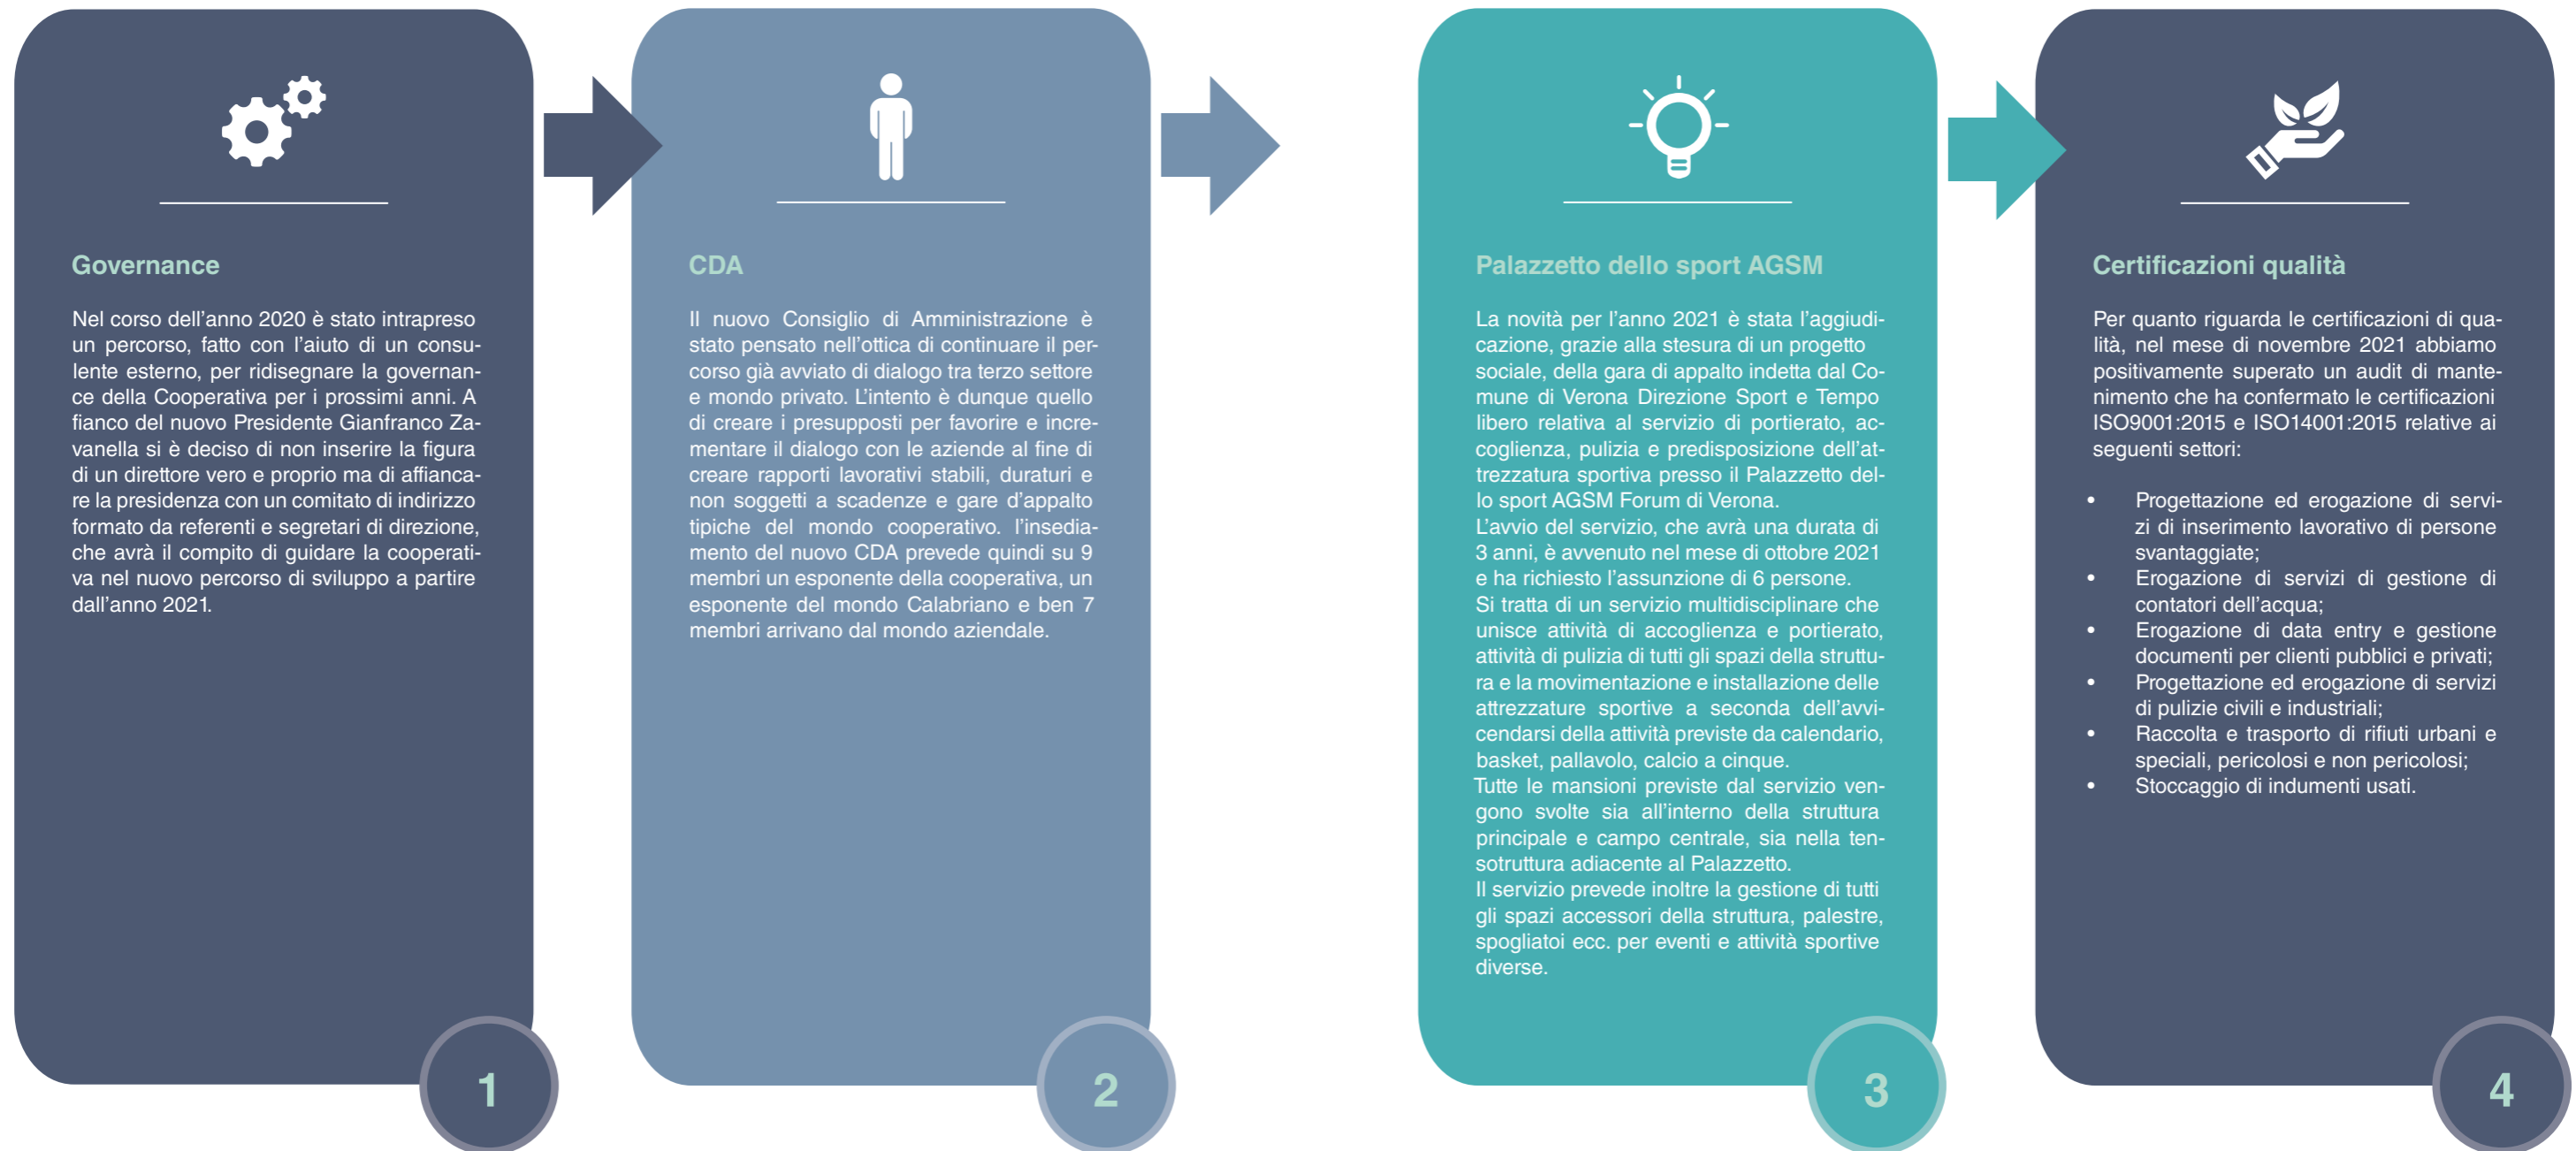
Governance

Nel corso dell'anno 2020 è stato intrapreso un percorso, fatto con l'aiuto di un consulente esterno, per ridisegnare la governance della Cooperativa per i prossimi anni. A fianco del nuovo Presidente Gianfranco Zavanella si è deciso di non inserire la figura di un direttore vero e proprio ma di affiancare la presidenza con un comitato di indirizzo formato da referenti e segretari di direzione, che avrà il compito di guidare la cooperativa nel nuovo percorso di sviluppo a partire dall'anno 2021.

1

CDA

Il nuovo Consiglio di Amministrazione è stato pensato nell'ottica di continuare il percorso già avviato di dialogo tra terzo settore e mondo privato. L'intento è dunque quello di creare i presupposti per favorire e incrementare il dialogo con le aziende al fine di creare rapporti lavorativi stabili, duraturi e non soggetti a scadenze e gare d'appalto tipiche del mondo cooperativo. l'insediamento del nuovo CDA prevede quindi su 9 membri un esponente della cooperativa, un esponente del mondo Calabriano e ben 7 membri arrivano dal mondo aziendale.

2

Palazzetto dello sport AGSM

La novità per l'anno 2021 è stata l'aggiudicazione, grazie alla stesura di un progetto sociale, della gara di appalto indetta dal Comune di Verona Direzione Sport e Tempo libero relativa al servizio di portierato, accoglienza, pulizia e predisposizione dell'attrezzatura sportiva presso il Palazzetto dello sport AGSM Forum di Verona.
L'avvio del servizio, che avrà una durata di 3 anni, è avvenuto nel mese di ottobre 2021 e ha richiesto l'assunzione di 6 persone.
Si tratta di un servizio multidisciplinare che unisce attività di accoglienza e portierato, attività di pulizia di tutti gli spazi della struttura e la movimentazione e installazione delle attrezzature sportive a seconda dell'avvicendarsi della attività previste da calendario, basket, pallavolo, calcio a cinque.
Tutte le mansioni previste dal servizio vengono svolte sia all'interno della struttura principale e campo centrale, sia nella tensotruttura adiacente al Palazzetto.
Il servizio prevede inoltre la gestione di tutti gli spazi accessori della struttura, palestre, spogliatoi ecc. per eventi e attività sportive diverse.

3

Certificazioni qualità

Per quanto riguarda le certificazioni di qualità, nel mese di novembre 2021 abbiamo positivamente superato un audit di mantenimento che ha confermato le certificazioni ISO9001:2015 e ISO14001:2015 relative ai seguenti settori:

- Progettazione ed erogazione di servizi di inserimento lavorativo di persone svantaggiate;
- Erogazione di servizi di gestione di contatori dell'acqua;
- Erogazione di data entry e gestione documenti per clienti pubblici e privati;
- Progettazione ed erogazione di servizi di pulizie civili e industriali;
- Raccolta e trasporto di rifiuti urbani e speciali, pericolosi e non pericolosi;
- Stoccaggio di indumenti usati.

4